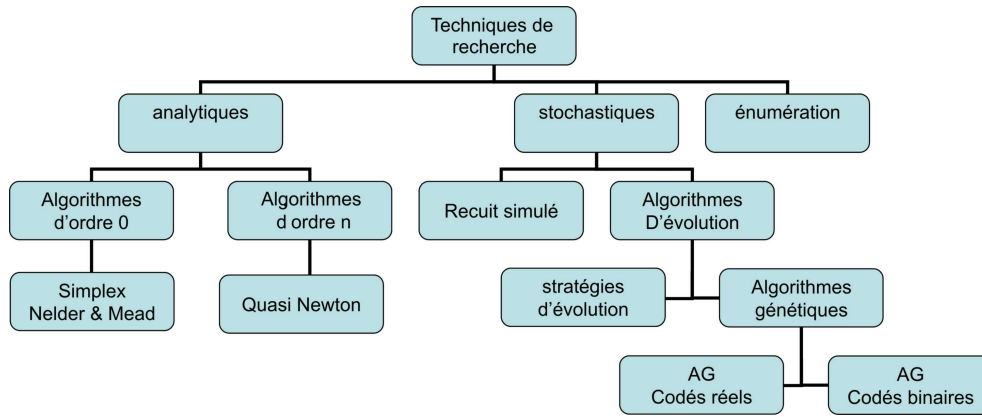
Techniques de recherche

analytiques

stochastiques

énumération

Algorithmes d'ordre 0

Algorithmes d ordre n

Recuit simulé

Algorithmes D'évolution

Simplex Nelder & Mead

Quasi Newton

stratégies d'évolution

Algorithmes génétiques

AG Codés réels

AG Codés binaires